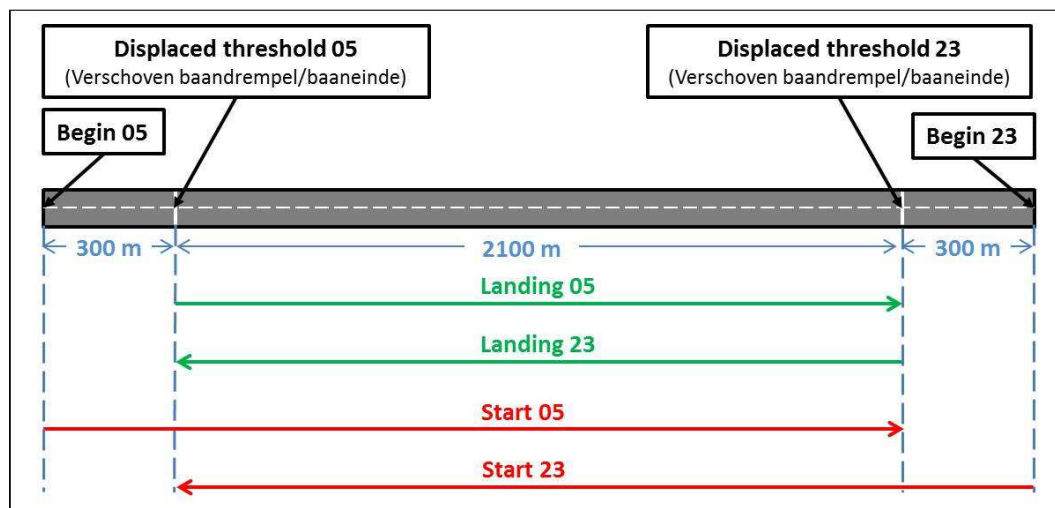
Displaced threshold 05
(Verschoven baandrempel/baaneinde)

Displaced threshold 23
(Verschoven baandrempel/baaneinde)

Begin 05

Begin 23

300 m

2100 m

300 m

Landing 05

Landing 23

Start 05

Start 23